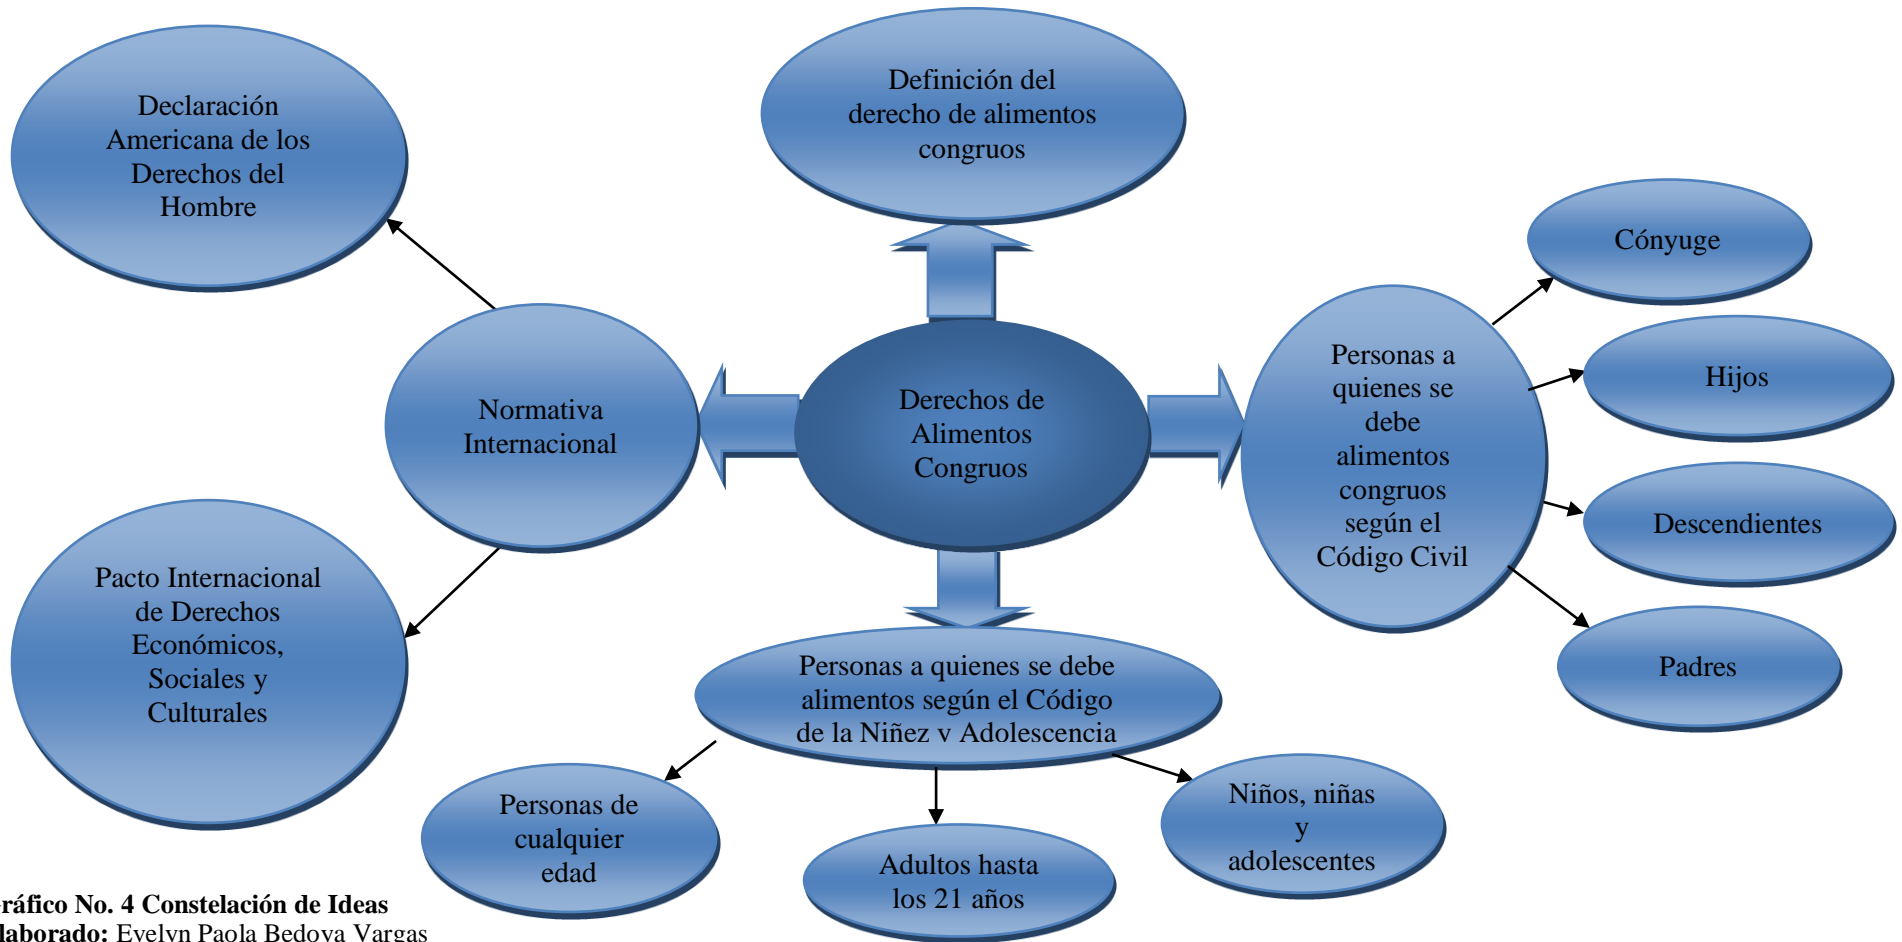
Declaración Americana de los Derechos del Hombre

Definición del derecho de alimentos congruos

Cónyuge

Normativa Internacional

Derechos de Alimentos Congruos

Personas a quienes se debe alimentos congruos según el Código Civil

Hijos

Descendientes

Pacto Internacional de Derechos Económicos, Sociales y Culturales

Padres

Personas a quienes se debe alimentos según el Código de la Niñez y Adolescencia

Personas de cualquier edad

Niños, niñas y adolescentes

Adultos hasta los 21 años

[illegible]ráfico No. 4 Constelación de Ideas
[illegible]laborado: Evelyn Paola Bedoya Vargas